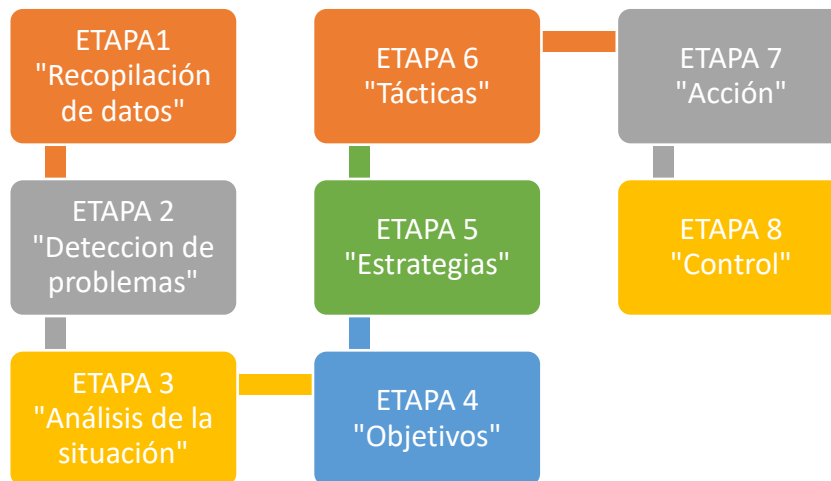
ETAPA1
"Recopilación de datos"

ETAPA 2
"Deteccion de problemas"

ETAPA 3
"Análisis de la situación"

ETAPA 4
"Objetivos"

ETAPA 5
"Estrategias"

ETAPA 6
"Tácticas"

ETAPA 7
"Acción"

ETAPA 8
"Control"